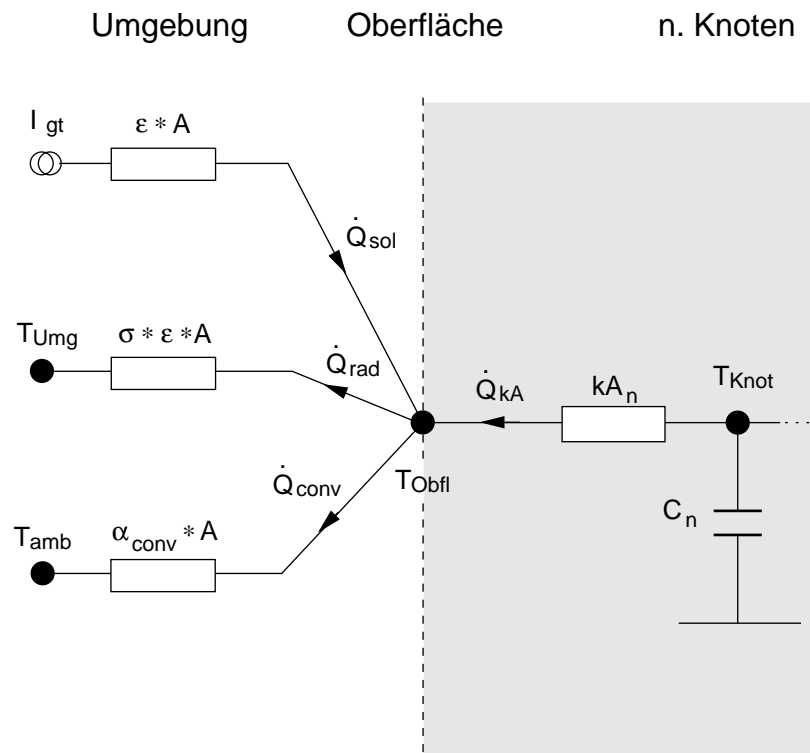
Umgebung Oberfläche n. Knoten

$I_{gt}$ $\varepsilon * A$

$\dot{Q}_{sol}$

$T_{Umg}$ $\sigma * \varepsilon * A$

$\dot{Q}_{rad}$

$\dot{Q}_{kA}$ $kA_n$ $T_{Knot}$

$\dot{Q}_{conv}$ $T_{Obfl}$

$C_n$

$T_{amb}$ $\alpha_{conv} * A$